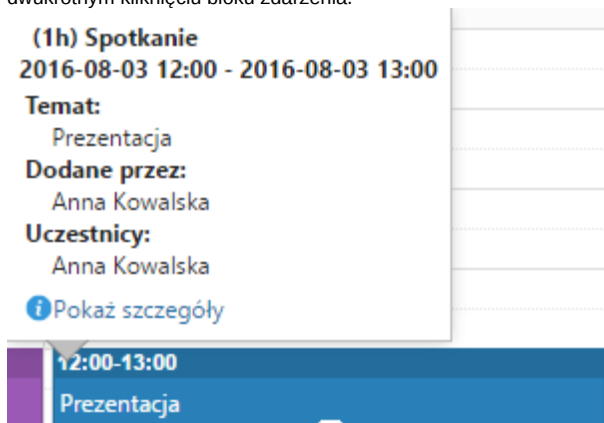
dwukrotnym kliknięciu bloku zdarzenia.

(1h) Spotkanie
2016-08-03 12:00 - 2016-08-03 13:00
Temat:
Prezentacja
Dodane przez:
Anna Kowalska
Uczestnicy:
Anna Kowalska
Pokaż szczegóły

12:00-13:00
Prezentacja